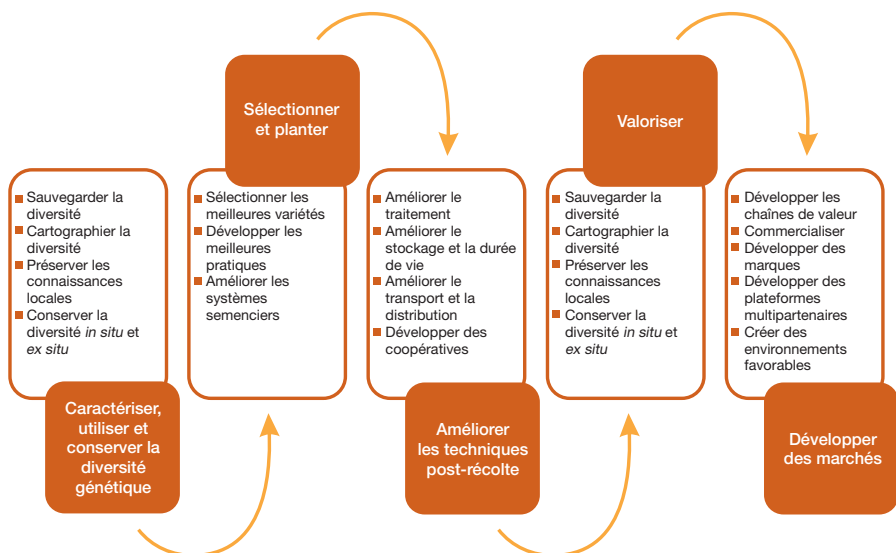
- Sauvegarder la diversité
- Cartographier la diversité
- Préserver les connaissances locales
- Conserver la diversité *in situ* et *ex situ*

Caractériser, utiliser et conserver la diversité génétique

Sélectionner et planter

- Sélectionner les meilleures variétés
- Développer les meilleures pratiques
- Améliorer les systèmes semenciers

- Améliorer le traitement
- Améliorer le stockage et la durée de vie
- Améliorer le transport et la distribution
- Développer des coopératives

Améliorer les techniques post-récolte

Valoriser

- Sauvegarder la diversité
- Cartographier la diversité
- Préserver les connaissances locales
- Conserver la diversité *in situ* et *ex situ*

- Développer les chaînes de valeur
- Commercialiser
- Développer des marques
- Développer des plateformes multipartenaires
- Créer des environnements favorables

Développer des marchés